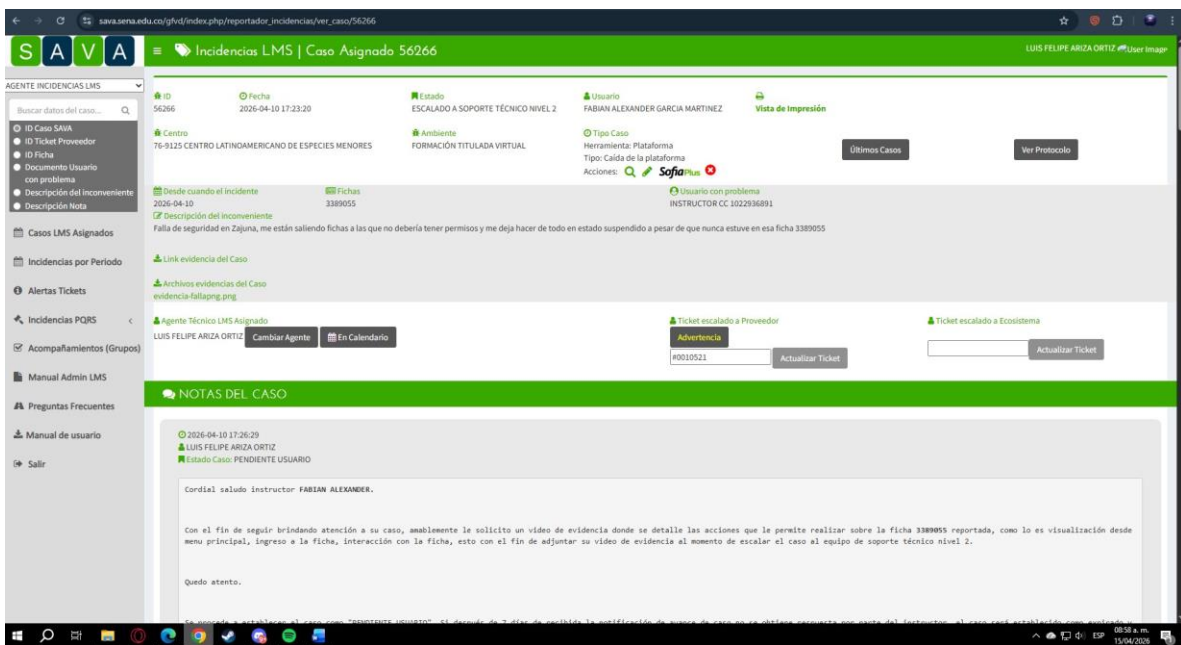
sava.sena.edu.co/gfvd/index.php/reportador_incidencias/ver_caso/56266

S A V A

Incidencias LMS | Caso Asignado 56266

LUIS FELIPE ARIZA ORTIZ User Image

AGENTE INCIDENCIAS LMS

Buscar datos del caso...

ID Caso SAVA
ID Ticket Proveedor
ID Ficha
Documento Usuario con problema
Descripción del inconveniente
Descripción Nota

Casos LMS Asignados
Incidencias por Periodo
Alertas Tickets
Incidencias PQRS
Acompañamientos (Grupos)
Manual Admin LMS
Preguntas Frecuentes
Manual de usuario
Salir

ID
56266

Fecha
2026-04-10 17:23:20

Estado
ESCALADO A SOPORTE TÉCNICO NIVEL 2

Usuario
FABIAN ALEXANDER GARCIA MARTINEZ

Vista de Impresión

Centro
76-9125 CENTRO LATINOAMERICANO DE ESPECIES MENORES

Ambiente
FORMACIÓN TITULADA VIRTUAL

Tipo Caso
Herramienta: Plataforma
Tipo: Caída de la plataforma
Acciones: SofiaPlus

Últimos Casos

Ver Protocolo

Desde cuando el incidente
2026-04-10

Fichas
3389055

Usuario con problema
INSTRUCTOR CC 1022936891

Descripción del inconveniente
Falla de seguridad en Zajuna, me están saliendo fichas a las que no debería tener permisos y me deja hacer de todo en estado suspendido a pesar de que nunca estuve en esa ficha 3389055

Link evidencia del Caso

Archivos evidencias del Caso
evidencia-fallapng.png

Agente Técnico LMS Asignado
LUIS FELIPE ARIZA ORTIZ Cambiar Agente En Calendario

Ticket escalado a Proveedor
Advertencia
#0010521 Actualizar Ticket

Ticket escalado a Ecosistema
Actualizar Ticket

NOTAS DEL CASO

2026-04-10 17:26:29
LUIS FELIPE ARIZA ORTIZ
Estado Caso: PENDIENTE USUARIO

Cordial saludo instructor FABIAN ALEXANDER.

Con el fin de seguir brindando atención a su caso, amablemente le solicito un video de evidencia donde se detalle las acciones que le permite realizar sobre la ficha 3389055 reportada, como lo es visualización desde menu principal, ingreso a la ficha, interacción con la ficha, esto con el fin de adjuntar su video de evidencia al momento de escalar el caso al equipo de soporte técnico nivel 2.

Quedo atento.

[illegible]

ESP 08:58 a. m. 15/04/2026